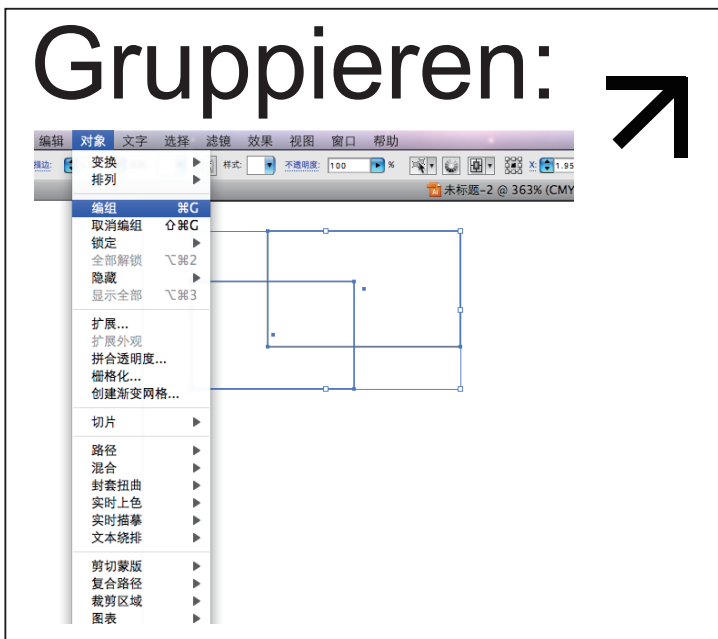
Gruppieren:

编辑 对象 文字 选择 滤镜 效果 视图 窗口 帮助

描边: 样式: 不透明度: 100 % X: 1.95

未标题-2 @ 363% (CMY

变换
排列

编组 ⌘G
取消编组 ⇧⌘G
锁定
全部解锁 ⌥⌘2
隐藏
显示全部 ⌥⌘3

扩展...
扩展外观
拼合透明度...
栅格化...
创建渐变网格...

切片

路径
混合
封套扭曲
实时上色
实时描摹
文本绕排

剪切蒙版
复合路径
裁剪区域
图表